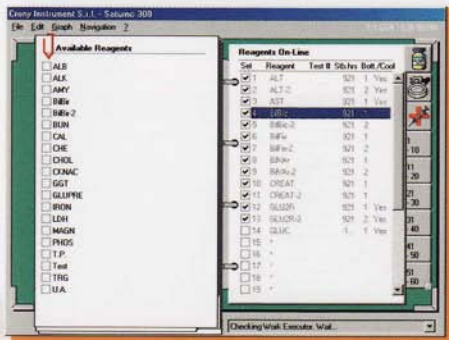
Crony Instrument S.r.l. - Saturno 300

File Edit Graph Navigation ?

Available Reagents

ALB
ALK
AMY
BilEr
BilEr-2
BUN
CAL
CHE
CHOL
CKNAC
GGT
GLUPRE
IRON
LDH
MAGN
PHOS
T.P.
Test
TRG
U.A.

Reagents On-Line

| Sel. | Reagent | Test # | Stb.hrs | Bott./Cool |
|---|---|---|---|---|
| 1 | ALT | | 921 | 1 Yes |
| 2 | ALT-2 | | 921 | 2 Yes |
| 3 | AST | | 921 | 1 Yes |
| 4 | BilEr | | 921 | 1 |
| 5 | BilEr-2 | | 921 | 2 |
| 6 | BilFe | | 921 | 1 |
| 7 | BilFe-2 | | 921 | 2 |
| 8 | BilNe | | 921 | 1 |
| 9 | BilNe-2 | | 921 | 2 |
| 10 | CREAT | | 921 | 1 |
| 11 | CREAT-2 | | 921 | 1 |
| 12 | GLUCR | | 921 | 1 Yes |
| 13 | GLUCR-2 | | 921 | 2 Yes |
| 14 | GLUC | | -1 | 1 Yes |
| 15 | * | | | |
| 16 | * | | | |
| 17 | * | | | |
| 18 | * | | | |
| 19 | * | | | |

1-10
11-20
21-30
31-40
41-50
51-60

Checking Walk Executor Wait...